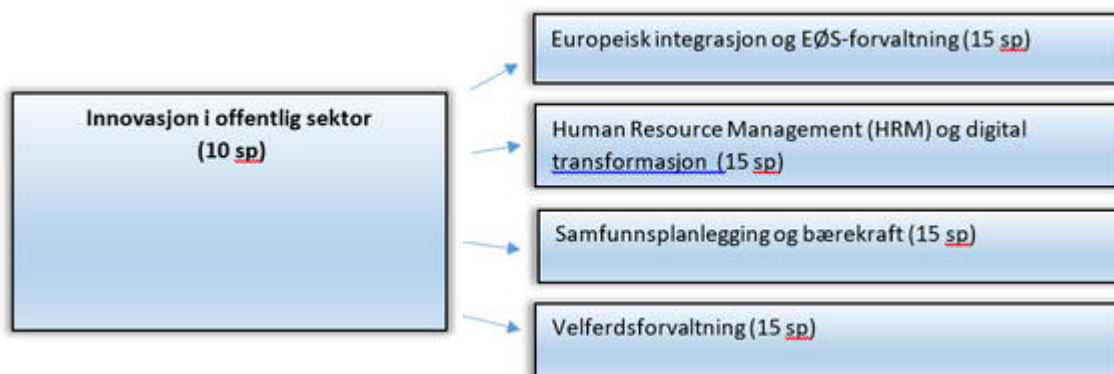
Innovasjon i offentlig sektor
(10 sp)

Europeisk integrasjon og EØS-forvaltning (15 sp)

Human Resource Management (HRM) og digital transformasjon (15 sp)

Samfunnsplanlegging og bærekraft (15 sp)

Velferdsforvaltning (15 sp)